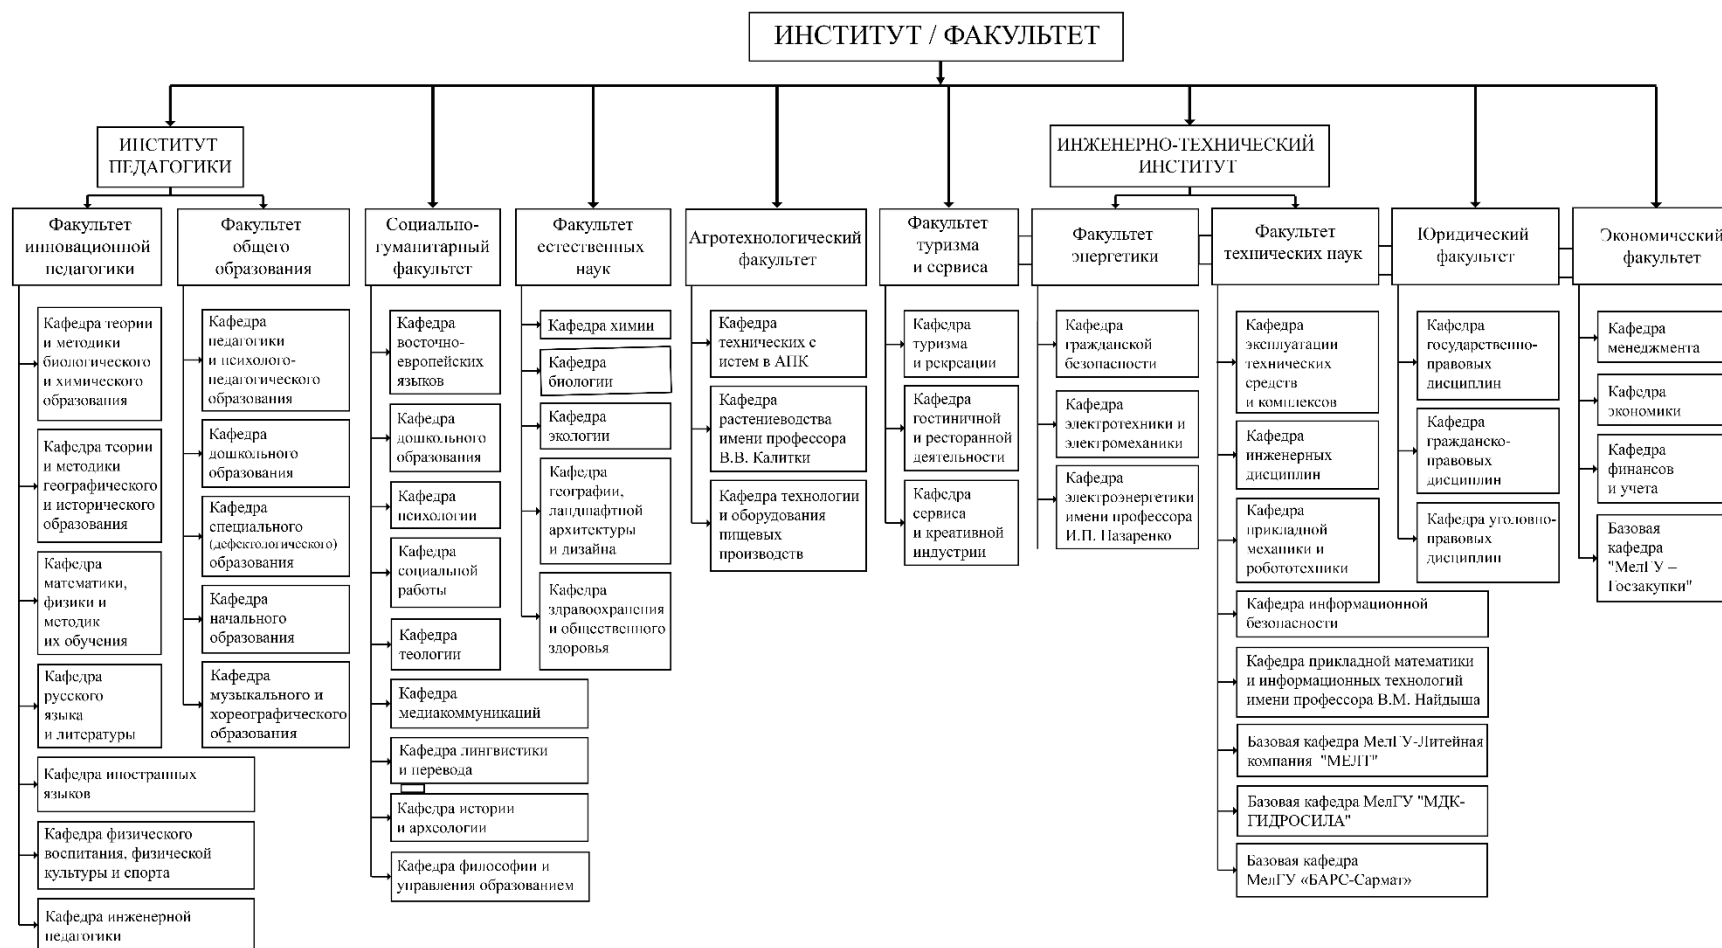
ИНСТИТУТ / ФАКУЛЬТЕТ

ИНСТИТУТ ПЕДАГОГИКИ

Факультет инновационной педагогики

Кафедра теории и методики биологического и химического образования

Кафедра теории и методики географического и исторического образования

Кафедра математики, физики и методик их обучения

Кафедра русского языка и литературы

Кафедра иностранных языков

Кафедра физического воспитания, физической культуры и спорта

Кафедра инженерной педагогики

Факультет общего образования

Кафедра педагогики и психолого-педагогического образования

Кафедра дошкольного образования

Кафедра специального (дефектологического) образования

Кафедра начального образования

Кафедра музыкального и хореографического образования

Социально-гуманитарный факультет

Кафедра восточно-европейских языков

Кафедра дошкольного образования

Кафедра психологии

Кафедра социальной работы

Кафедра теологии

Кафедра медиакоммуникаций

Кафедра лингвистики и перевода

Кафедра истории и археологии

Кафедра философии и управления образованием

Факультет естественных наук

Кафедра химии

Кафедра биологии

Кафедра экологии

Кафедра географии, ландшафтной архитектуры и дизайна

Кафедра здравоохранения и общественного здоровья

Агротехнологический факультет

Кафедра технических с истем в АПК

Кафедра растениеводства имени профессора В.В. Калитки

Кафедра технологии и оборудования пищевых производств

Факультет туризма и сервиса

Кафедра туризма и рекреации

Кафедра гостиничной и ресторанной деятельности

Кафедра сервиса и креативной индустрии

ИНЖЕНЕРНО-ТЕХНИЧЕСКИЙ ИНСТИТУТ

Факультет энергетики

Кафедра гражданской безопасности

Кафедра электротехники и электромеханики

Кафедра электроэнергетики имени профессора И.П. Назаренко

Факультет технических наук

Кафедра эксплуатации технических средств и комплексов

Кафедра инженерных дисциплин

Кафедра прикладной механики и робототехники

Кафедра информационной безопасности

Кафедра прикладной математики и информационных технологий имени профессора В.М. Найдыша

Базовая кафедра МелГУ-Литейная компания "МЕЛТ"

Базовая кафедра МелГУ "МДК-ГИДРОСИЛА"

Базовая кафедра МелГУ «БАРС-Сармат»

Юридический факультет

Кафедра государственно-правовых дисциплин

Кафедра гражданско-правовых дисциплин

Кафедра уголовно-правовых дисциплин

Экономический факультет

Кафедра менеджмента

Кафедра экономики

Кафедра финансов и учета

Базовая кафедра "МелГУ – Госзакупки"